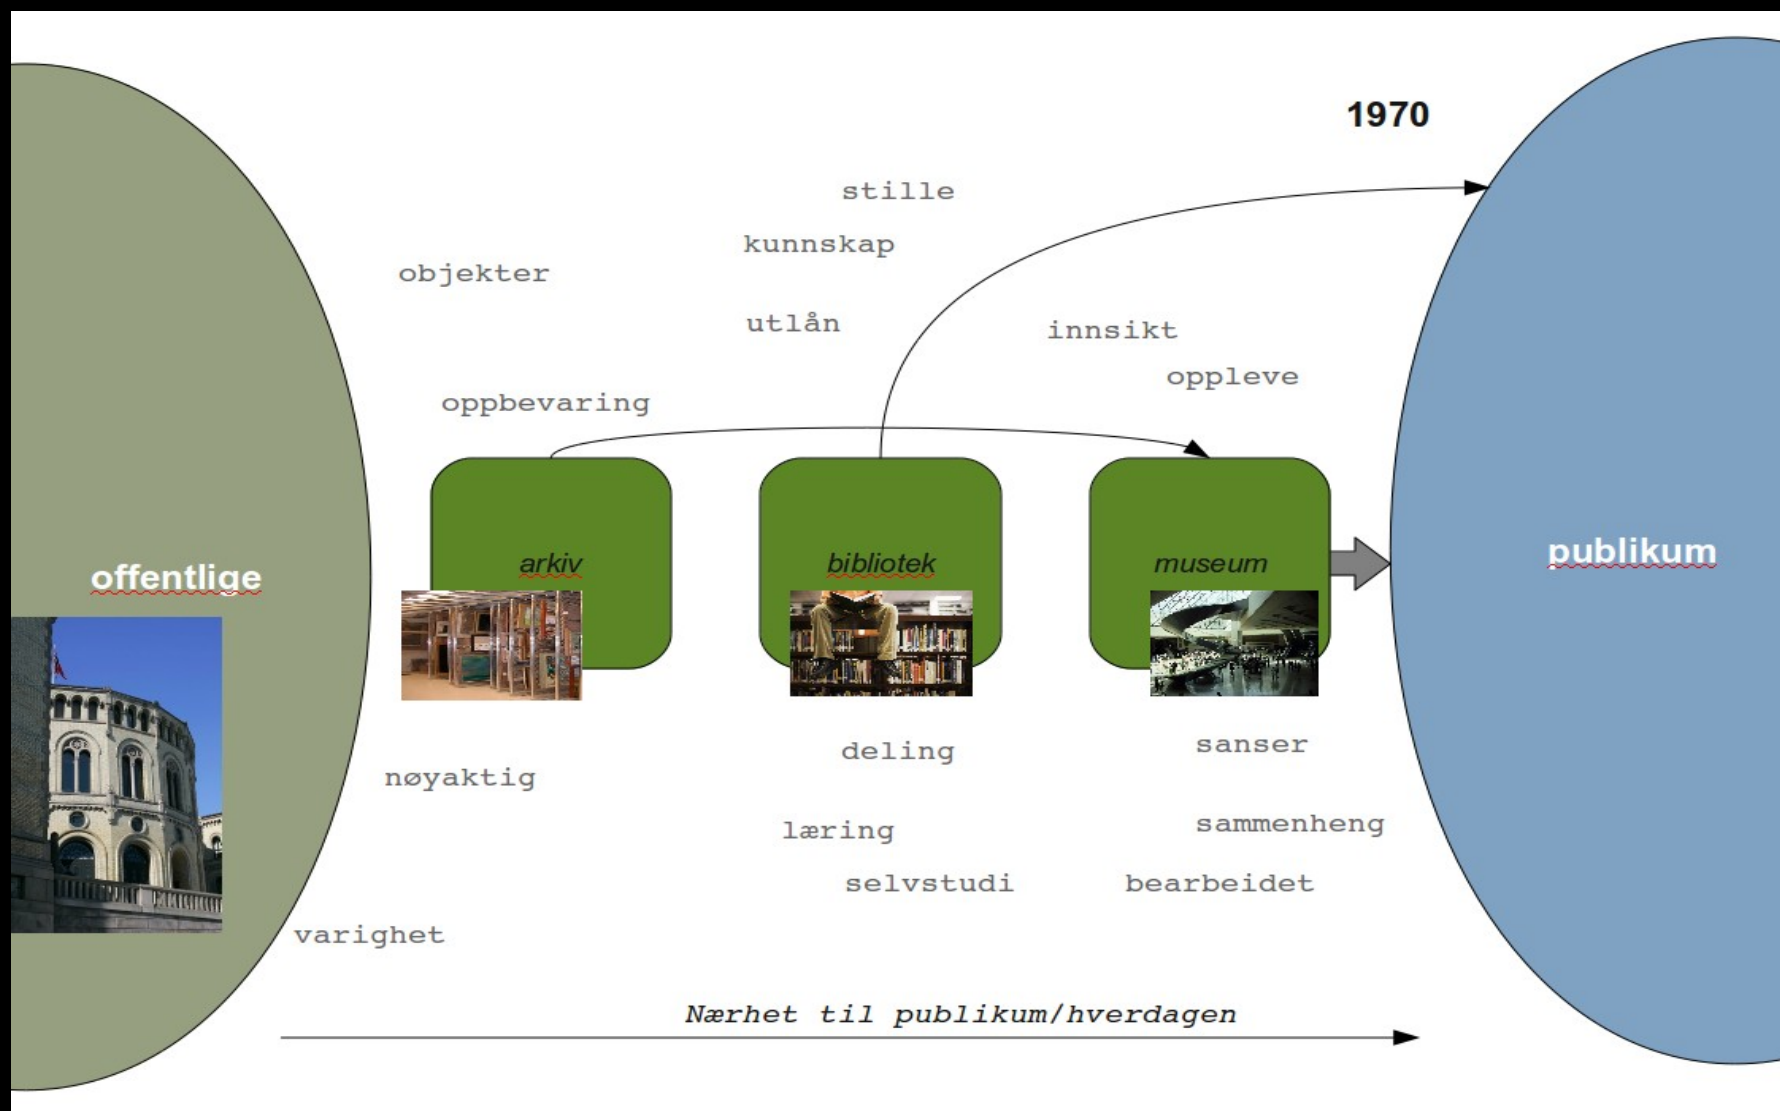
1970

stille

kunnskap

objekter

utlån

innsikt

oppleve

oppbevaring

offentlige

arkiv

bibliotek

museum

publikum

deling

sanser

nøyaktig

læring

sammenheng

selvstudi

bearbeidet

varighet

Nærhet til publikum/hverdagen